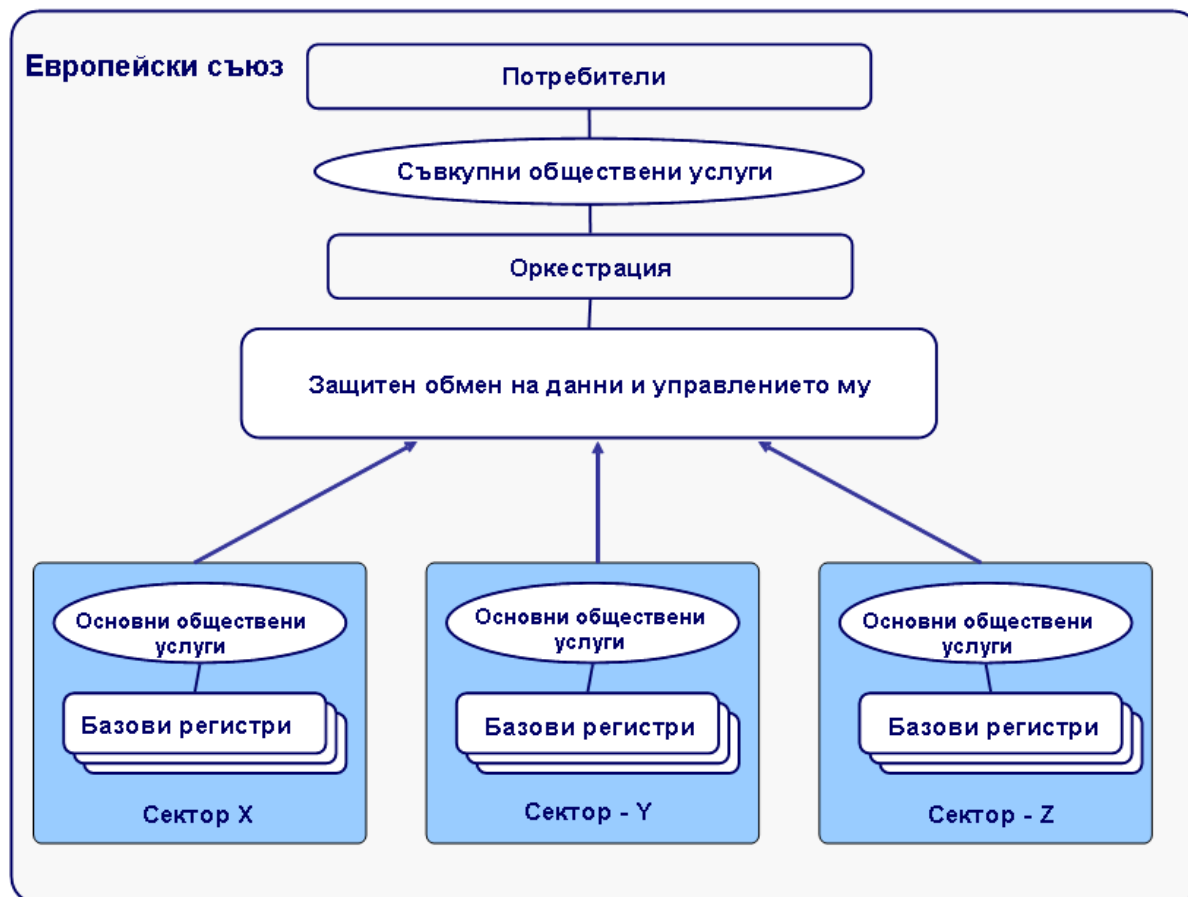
Европейски съюз

Потребители

Съвкупни обществени услуги

Оркестрация

Защитен обмен на данни и управлението му

Основни обществени услуги

Базови регистри

Сектор X

Основни обществени услуги

Базови регистри

Сектор - Y

Основни обществени услуги

Базови регистри

Сектор - Z